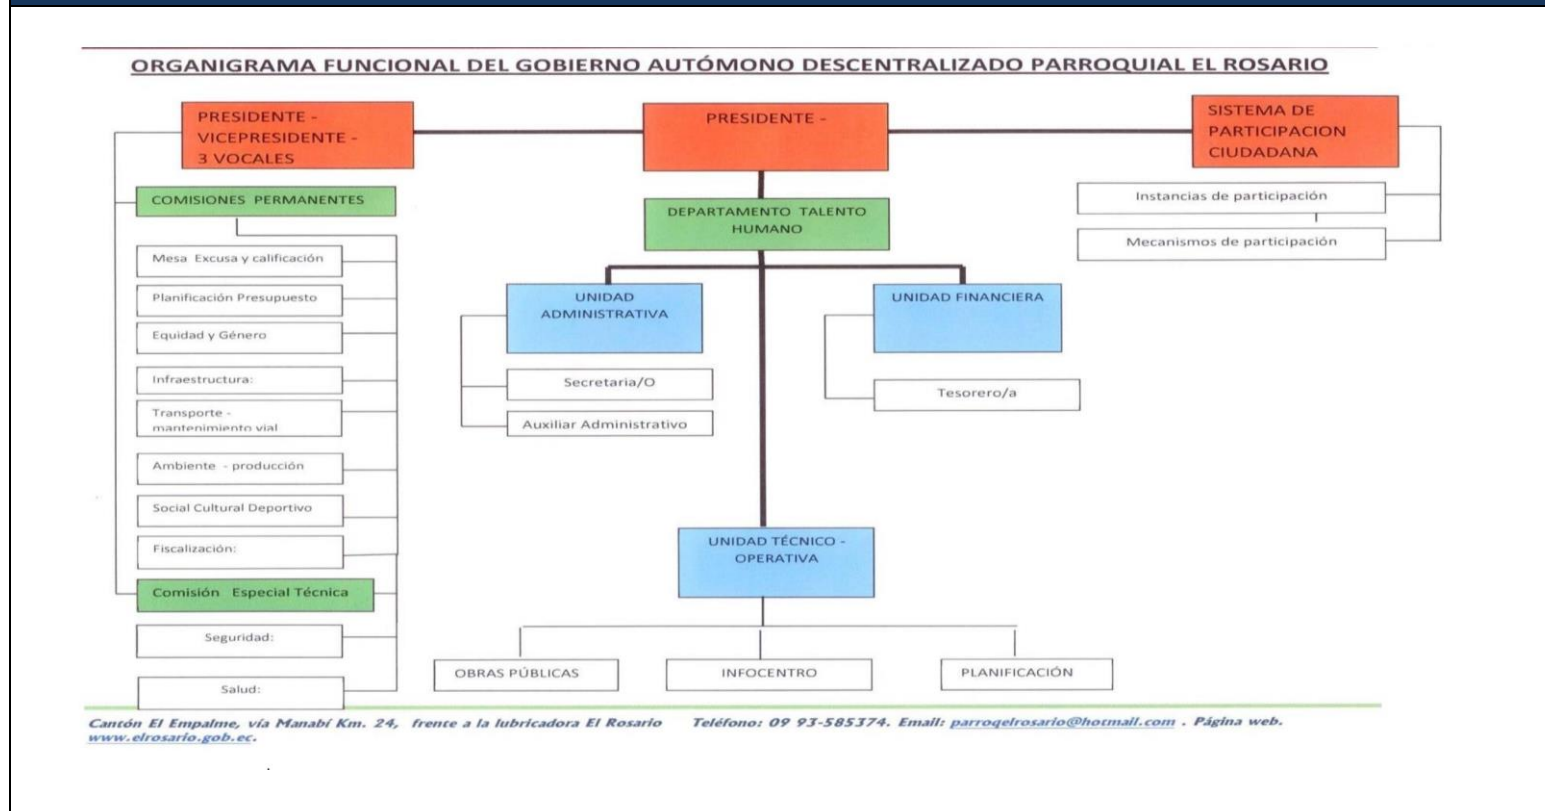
ORGANIGRAMA FUNCIONAL DEL GOBIERNO AUTÓMONO DESCENTRALIZADO PARROQUIAL EL ROSARIO

PRESIDENTE - VICEPRESIDENTE - 3 VOCALES

PRESIDENTE -

SISTEMA DE PARTICIPACION CIUDADANA

Instancias de participación

Mecanismos de participación

COMISIONES PERMANENTES

Mesa Excusa y calificación

Planificación Presupuesto

Equidad y Género

Infraestructura:

Transporte - mantenimiento vial

Ambiente - producción

Social Cultural Deportivo

Fiscalización:

Comisión Especial Técnica

Seguridad:

Salud:

DEPARTAMENTO TALENTO HUMANO

UNIDAD ADMINISTRATIVA

Secretaria/O

Auxiliar Administrativo

UNIDAD FINANCIERA

Tesorero/a

UNIDAD TÉCNICO - OPERATIVA

OBRAS PÚBLICAS

INFOCENTRO

PLANIFICACIÓN

Cantón El Empalme, vía Manabí Km. 24, frente a la lubricadora El Rosario Teléfono: 09 93-585374. Email: parroqelrosario@hotmail.com . Página web. www.elrosario.gob.ec.